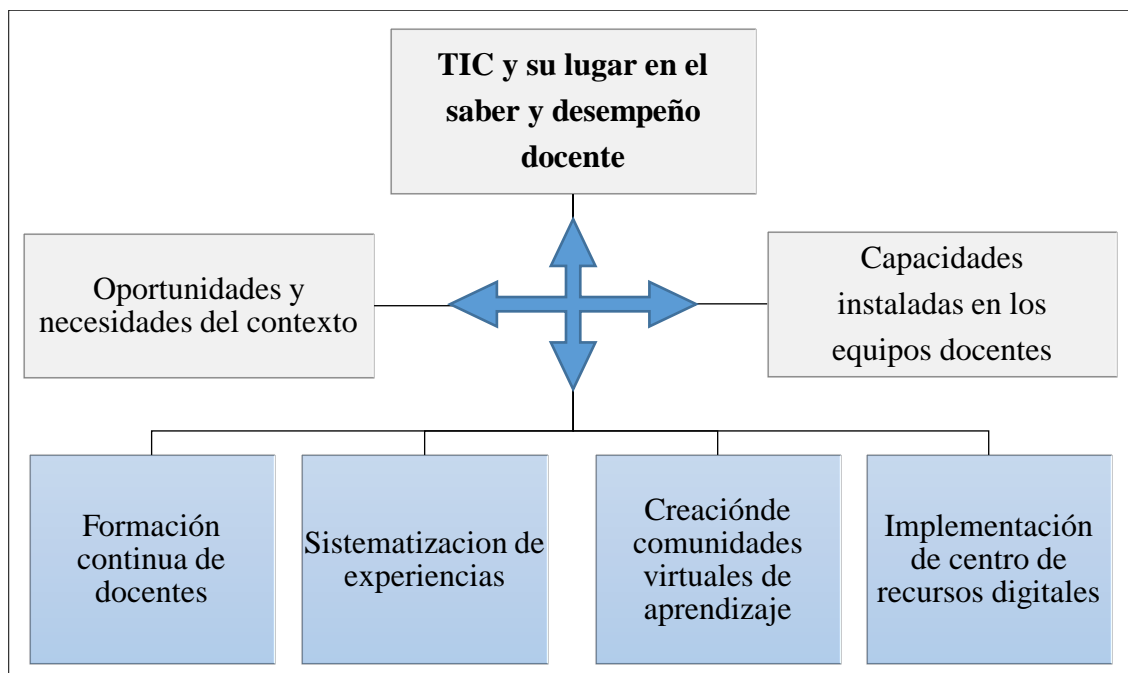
TIC y su lugar en el saber y desempeño docente

Oportunidades y necesidades del contexto

Capacidades instaladas en los equipos docentes

Formación continua de docentes

Sistematizacion de experiencias

Creaciónde comunidades virtuales de aprendizaje

Implementación de centro de recursos digitales